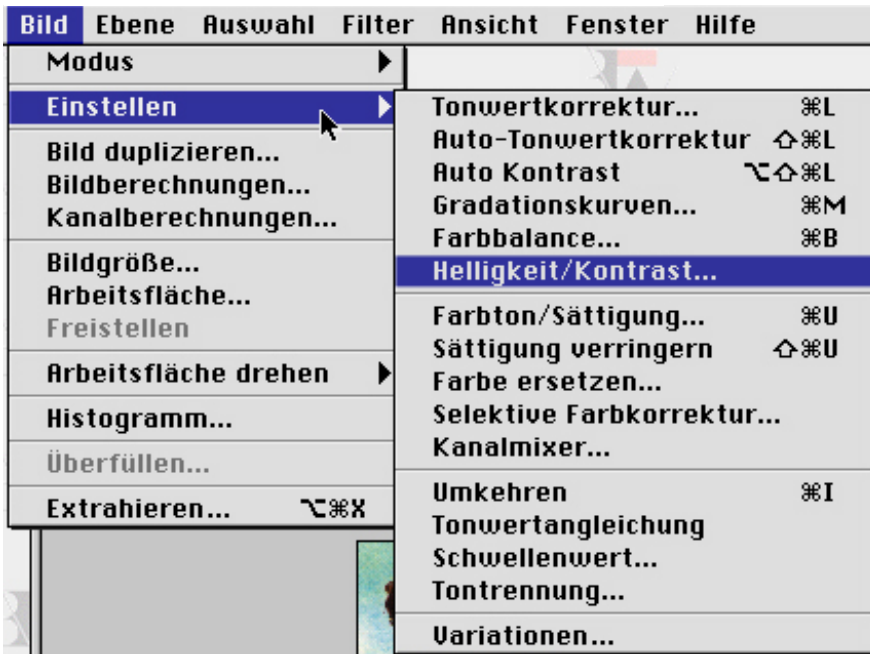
Bild Ebene Auswahl Filter Ansicht Fenster Hilfe

Modus
Einstellen
Bild duplizieren...
Bildberechnungen...
Kanalberechnungen...
Bildgröße...
Arbeitsfläche...
Freistellen
Arbeitsfläche drehen
Histogramm...
Überfüllen...
Extrahieren... ⌥⌘X

Tonwertkorrektur... ⌘L
Auto-Tonwertkorrektur ⇧⌘L
Auto Kontrast ⌥⇧⌘L
Gradationskurven... ⌘M
Farbbalance... ⌘B
Helligkeit/Kontrast...
Farbton/Sättigung... ⌘U
Sättigung verringern ⇧⌘U
Farbe ersetzen...
Selektive Farbkorrektur...
Kanalmixer...
Umkehren ⌘I
Tonwertangleichung
Schwellenwert...
Tontrennung...
Variationen...